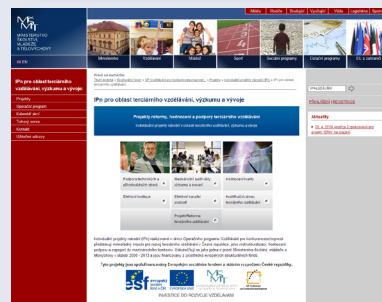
MINISTERSTVO ŠKOLSTVÍ, MLÁDEŽE A TĚLOVÝCHOVY

Mládež | Sport | Zahraniční | EU a zahraničí

IPn pro oblast terciárního vzdělávání, výzkumu a vývoje

Projekty
Operační program
Kalendář akcí
Tiskové zprávy
Kontakt

IPn pro oblast terciárního vzdělávání, výzkumu a vývoje

Projekty reformy, hodnocení a podpory terciárního vzdělávání

Aktuality

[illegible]

Podpora technických a přírodovědných oborů
Zajištění a hodnocení kvality vzdělávání
Hodnocení kvality
Efektivní rozvoj vzdělávání
Efektivní kvalita vysokých
Institucionální rozvoj terciárního vzdělávání
Projekt Reforma terciárního vzdělávání

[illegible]

INVESTICE DO ROZVOJE VZDĚLÁVÁNÍ